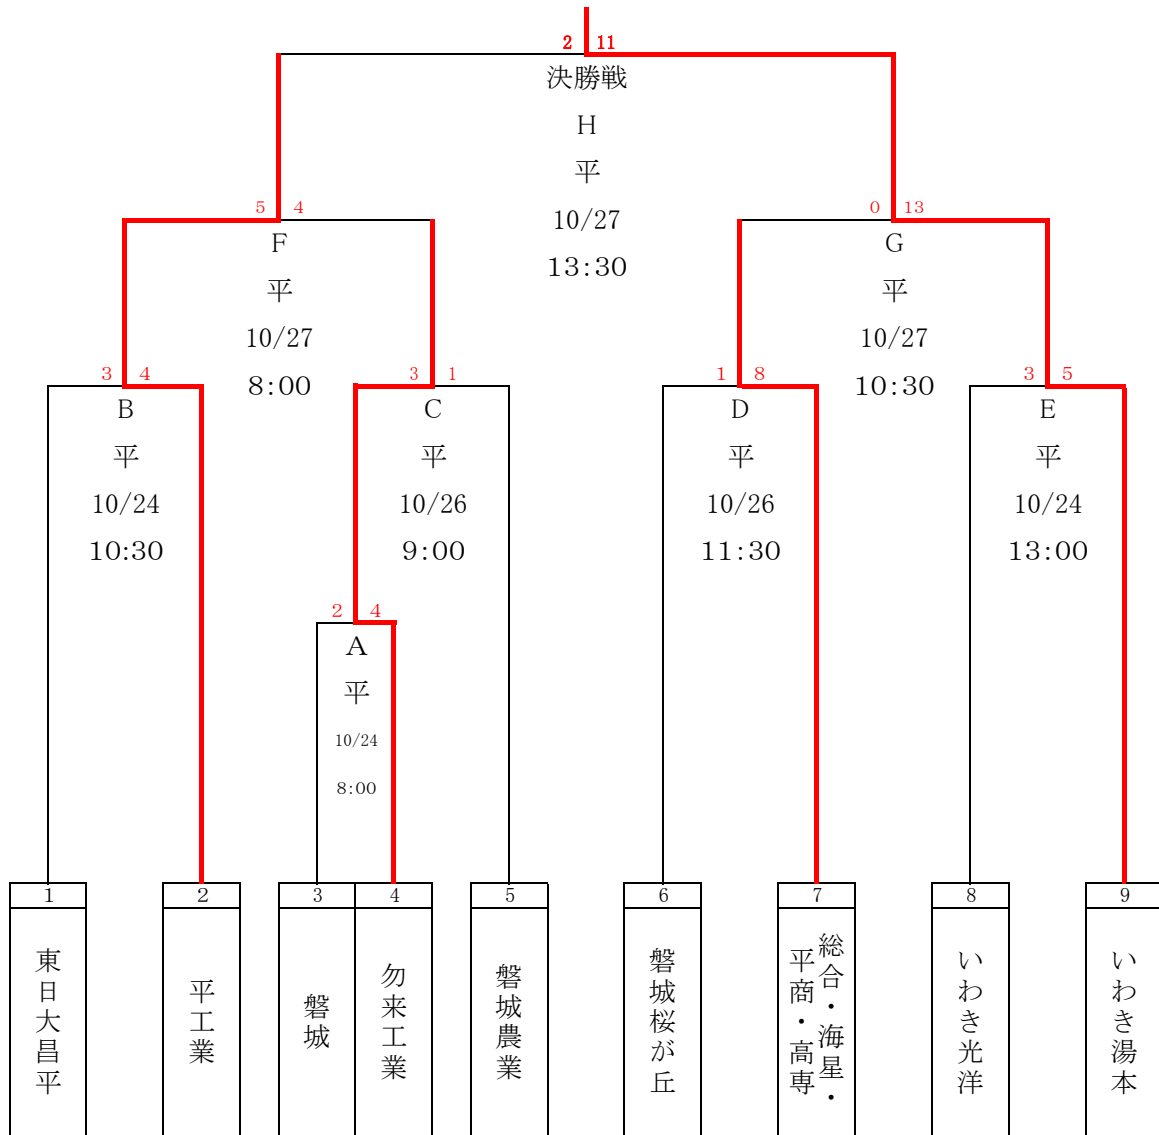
2 11
決勝戦
H
平
10/27
13:30

5 4
F
平
10/27
8:00

0 13
G
平
10/27
10:30

3 4
B
平
10/24
10:30

3 1
C
平
10/26
9:00

1 8
D
平
10/26
11:30

3 5
E
平
10/24
13:00

2 4
A
平
10/24
8:00

| 1 | 2 | 3 | 4 | 5 | 6 | 7 | 8 | 9 |
|---|---|---|---|---|---|---|---|---|
| 東日大昌平 | 平工業 | 磐城 | 勿来工業 | 磐城農業 | 磐城桜が丘 | 総合・海星・平商・高専 | いわき光洋 | いわき湯本 |